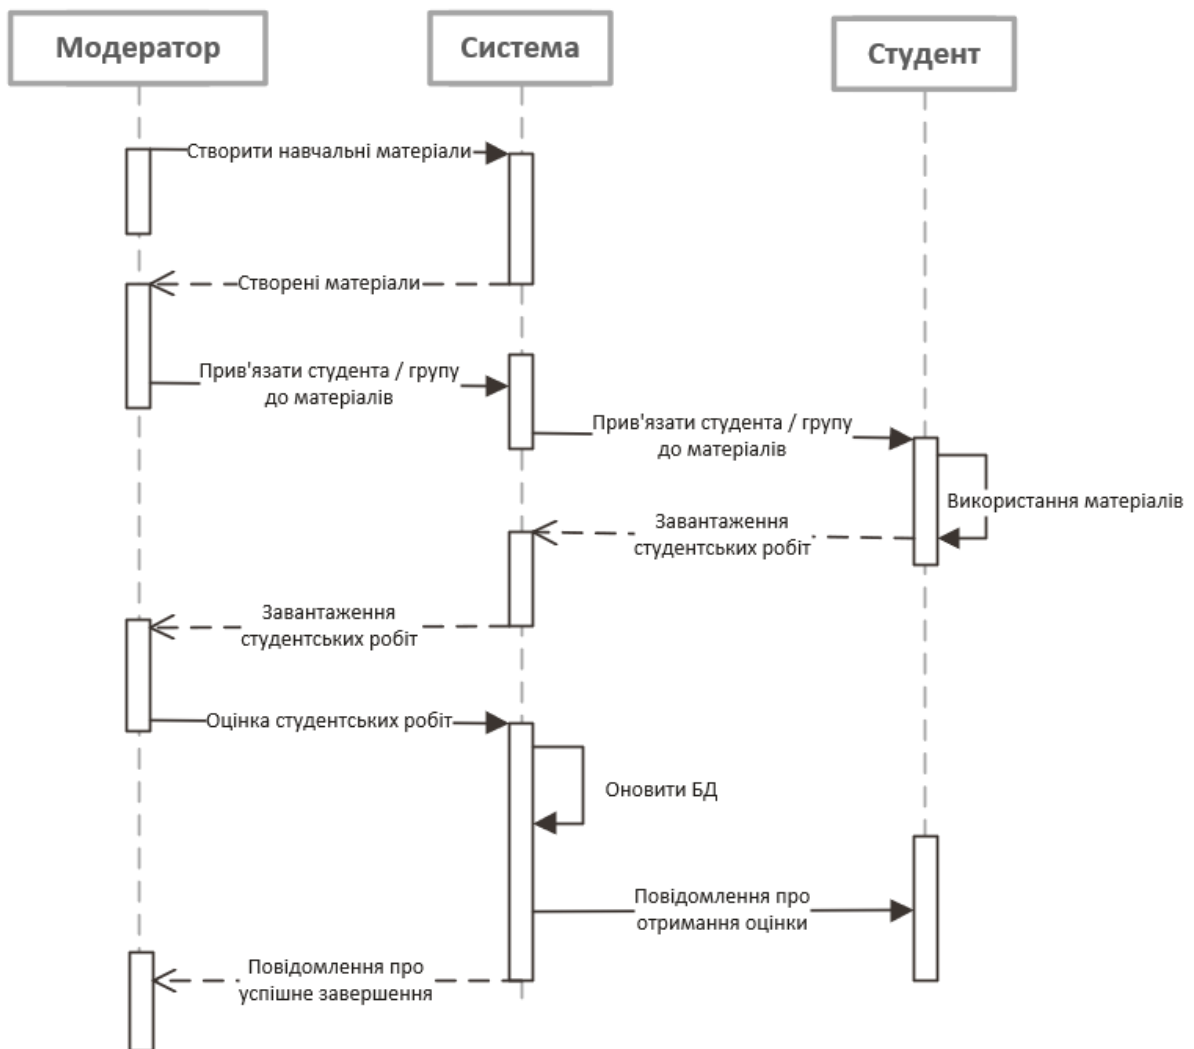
Модератор

Система

Студент

Створити навчальні матеріали

Створені матеріали

Прив'язати студента / групу до матеріалів

Прив'язати студента / групу до матеріалів

Використання матеріалів

Завантаження студентських робіт

Завантаження студентських робіт

Оцінка студентських робіт

Оновити БД

Повідомлення про отримання оцінки

Повідомлення про успішне завершення